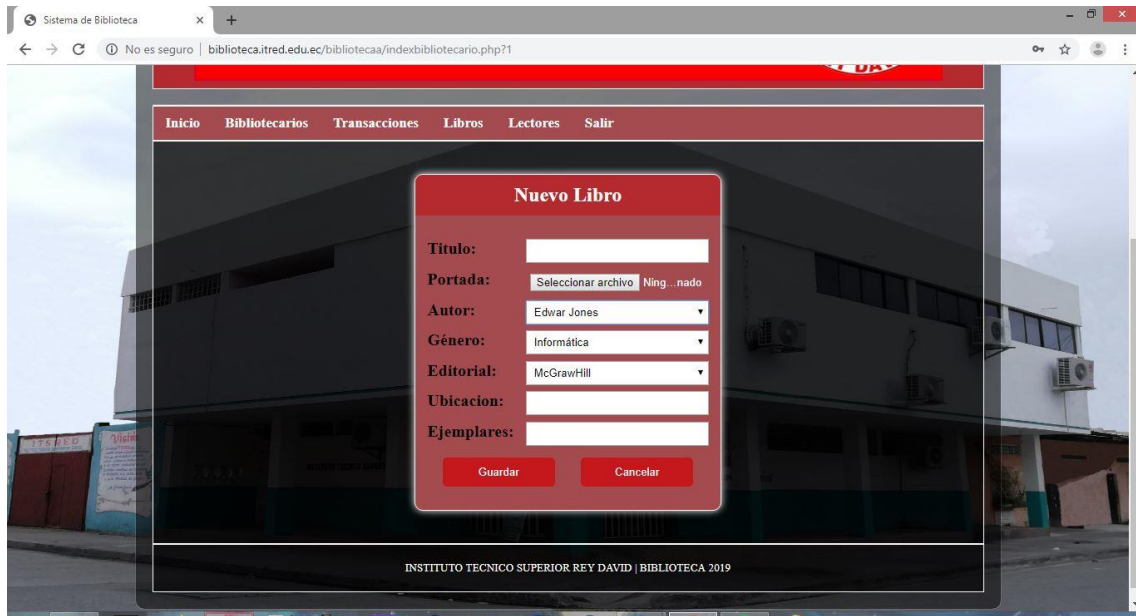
Sistema de Biblioteca × +

No es seguro | biblioteca.itred.edu.ec/bibliotecaa/indexbibliotecario.php?1

Inicio Bibliotecarios Transacciones Libros Lectores Salir

Nuevo Libro

Titulo:

Portada: Seleccionar archivo Ning...nado

Autor: Edwar Jones

Género: Informática

Editorial: McGrawHill

Ubicacion:

Ejemplares:

Guardar Cancelar

INSTITUTO TECNICO SUPERIOR REY DAVID | BIBLIOTECA 2019